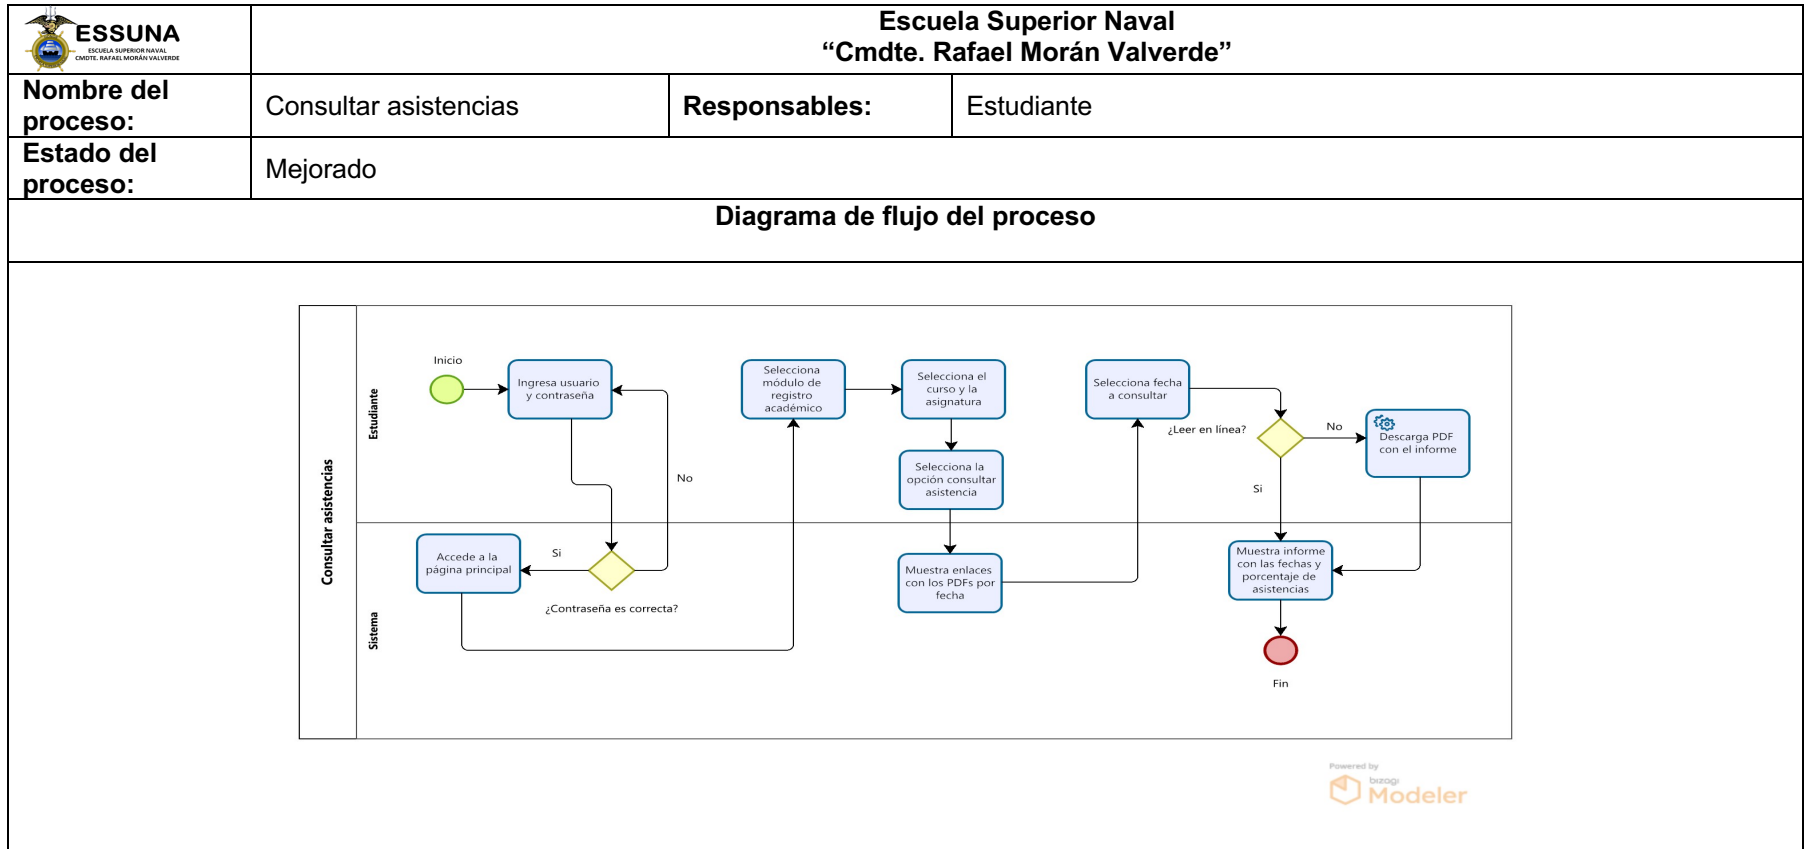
ESSUNA
ESCUELA SUPERIOR NAVAL
CMDTE. RAFAEL MORÁN VALVERDE

Escuela Superior Naval
"Cmdte. Rafael Morán Valverde"

| Nombre del proceso: | Consultar asistencias | Responsables: | Estudiante |
|---|---|---|---|
| Estado del proceso: | Mejorado | | |

Diagrama de flujo del proceso

Consultar asistencias

Estudiante

Sistema

Inicio

Ingresa usuario y contraseña

No

Si

Accede a la página principal

¿Contraseña es correcta?

Selecciona módulo de registro académico

Selecciona el curso y la asignatura

Selecciona la opción consultar asistencia

Muestra enlaces con los PDFs por fecha

Selecciona fecha a consultar

¿Leer en línea?

No

Descarga PDF con el informe

Si

Muestra informe con las fechas y porcentaje de asistencias

Fin

Powered by bizagi Modeler